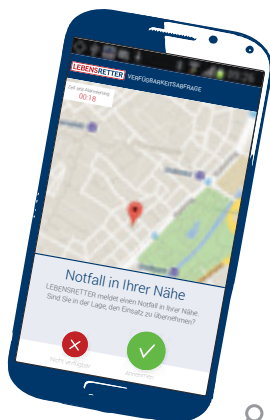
LEBENSRETTER VERFÜGBARKEITSABFRAGE

Zeit zur Annahme

00:18

Notfall in Ihrer Nähe

LEBENSRETTER meldet einen Notfall in Ihrer Nähe. Sind Sie in der Lage, den Einsatz zu übernehmen?

Nicht verfügbar

Annehmen